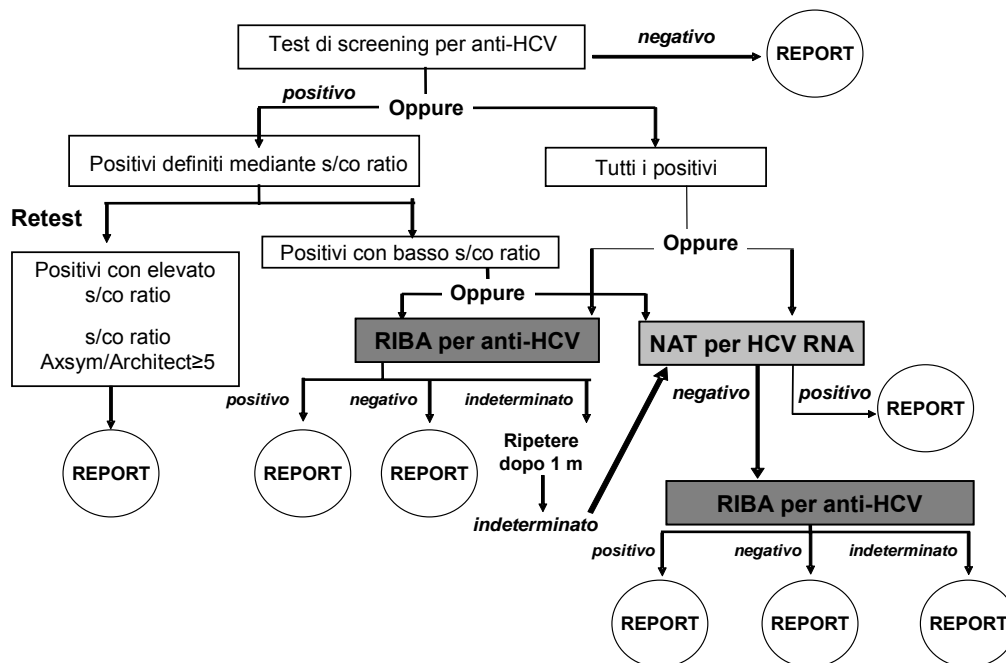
Test di screening per anti-HCV

negativo

REPORT

positivo

Oppure

Positivi definiti mediante s/co ratio

Tutti i positivi

Retest

Positivi con basso s/co ratio

Oppure

Positivi con elevato s/co ratio

s/co ratio Axsym/Architect≥5

Oppure

RIBA per anti-HCV

NAT per HCV RNA

REPORT

positivo

negativo

indeterminato

negativo

positivo

REPORT

REPORT

REPORT

Ripetere dopo 1 m

indeterminato

RIBA per anti-HCV

positivo

negativo

indeterminato

REPORT

REPORT

REPORT